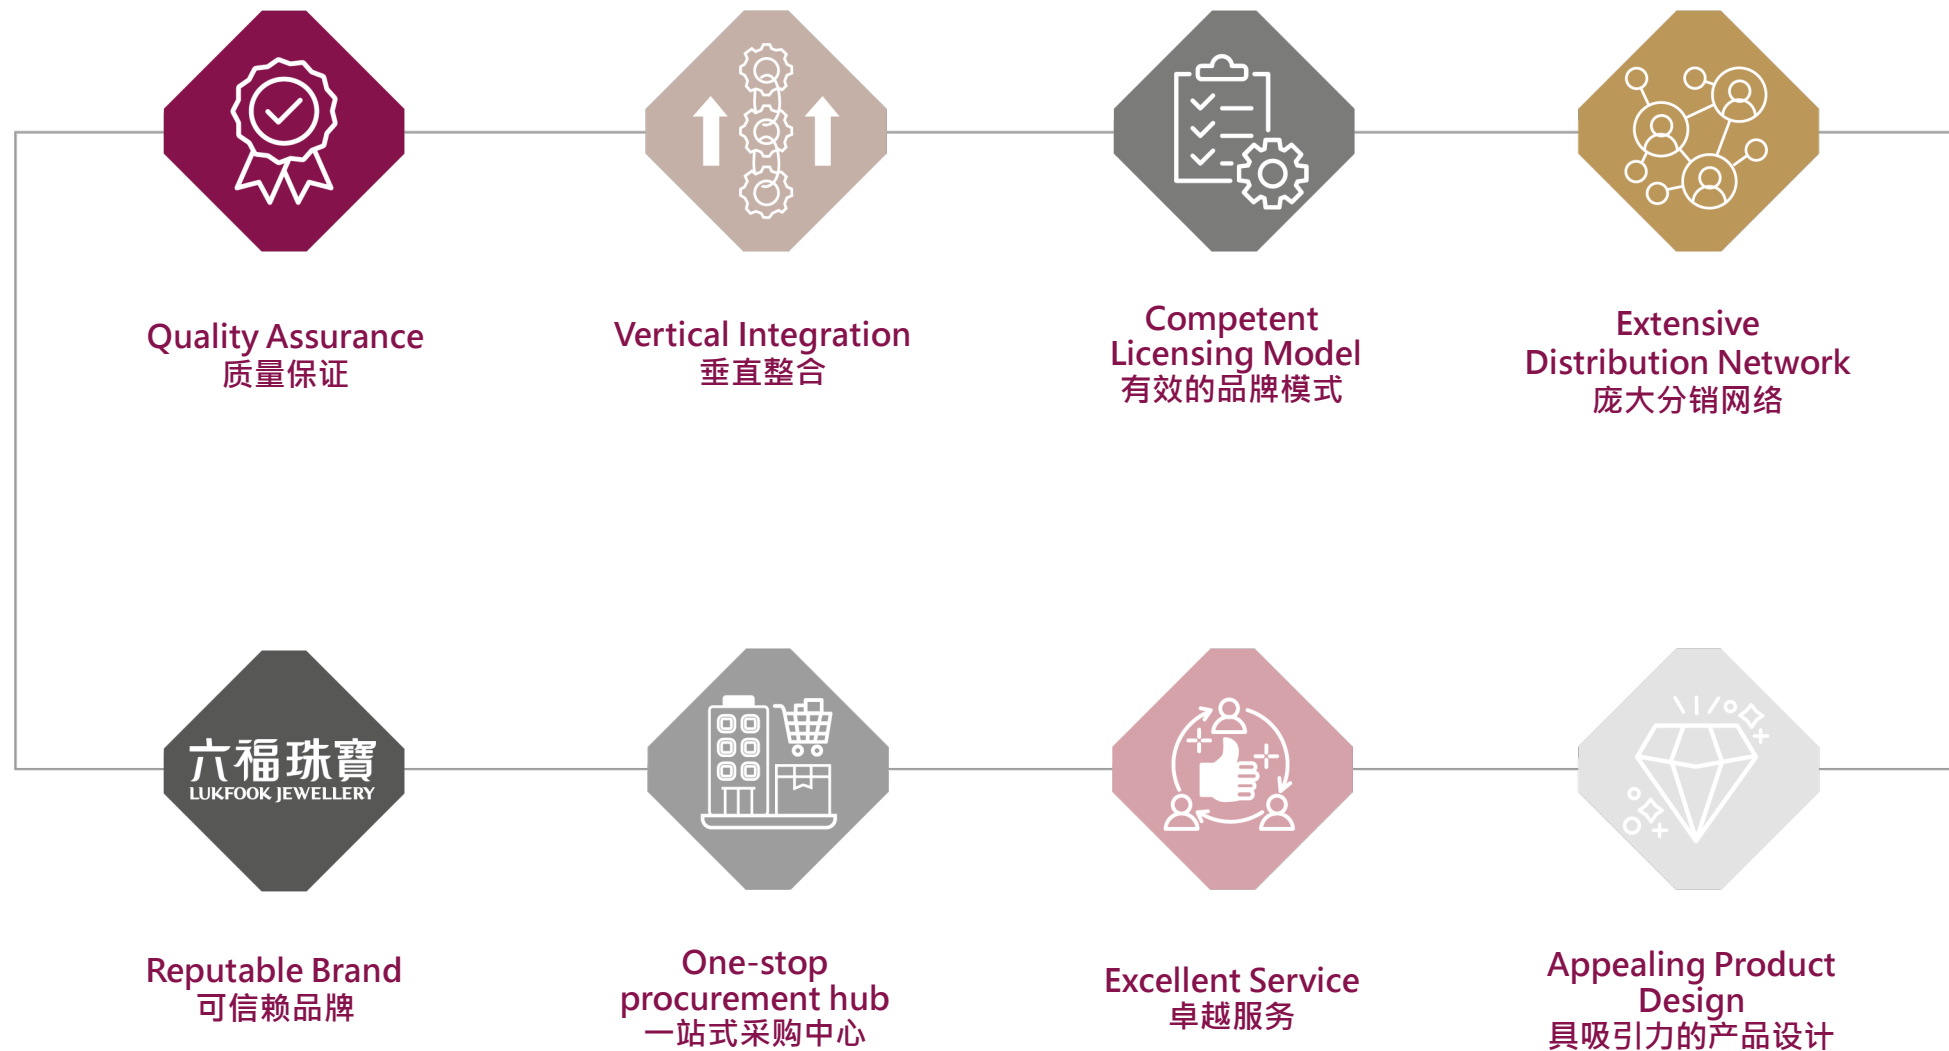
Quality Assurance
质量保证

Vertical Integration
垂直整合

Competent Licensing Model
有效的品牌模式

Extensive Distribution Network
庞大分销网络

六福珠寶
LUKFOOK JEWELLERY

Reputable Brand
可信赖品牌

One-stop procurement hub
一站式采购中心

Excellent Service
卓越服务

Appealing Product Design
具吸引力的产品设计